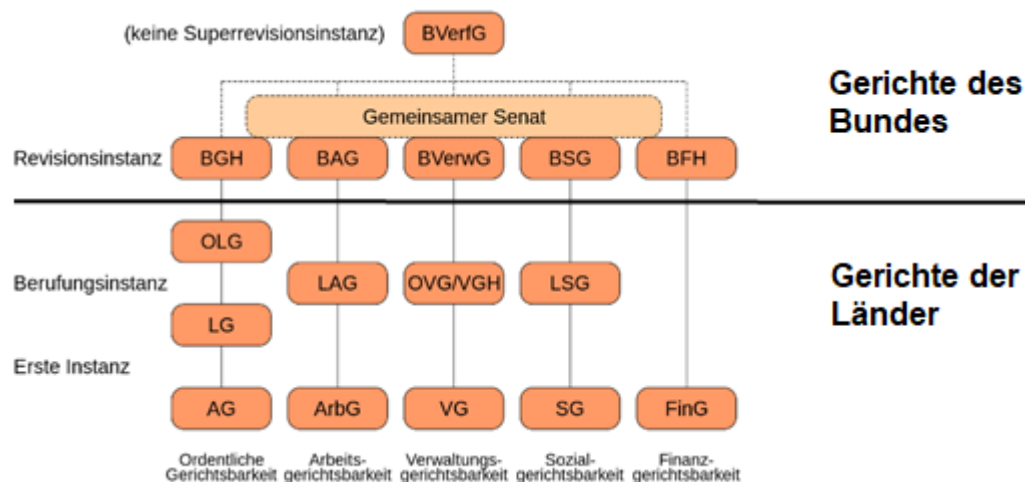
(keine Superrevisionsinstanz) BVerfG

Gerichte des Bundes

Gemeinsamer Senat

Revisionsinstanz BGH BAG BVerwG BSG BFH

OLG

Berufungsinstanz LAG OVG/VGH LSG

Gerichte der Länder

LG

Erste Instanz

AG ArbG VG SG FinG

Ordentliche Gerichtsbarkeit

Arbeitsgerichtsbarkeit

Verwaltungsgerichtsbarkeit

Sozialgerichtsbarkeit

Finanzgerichtsbarkeit